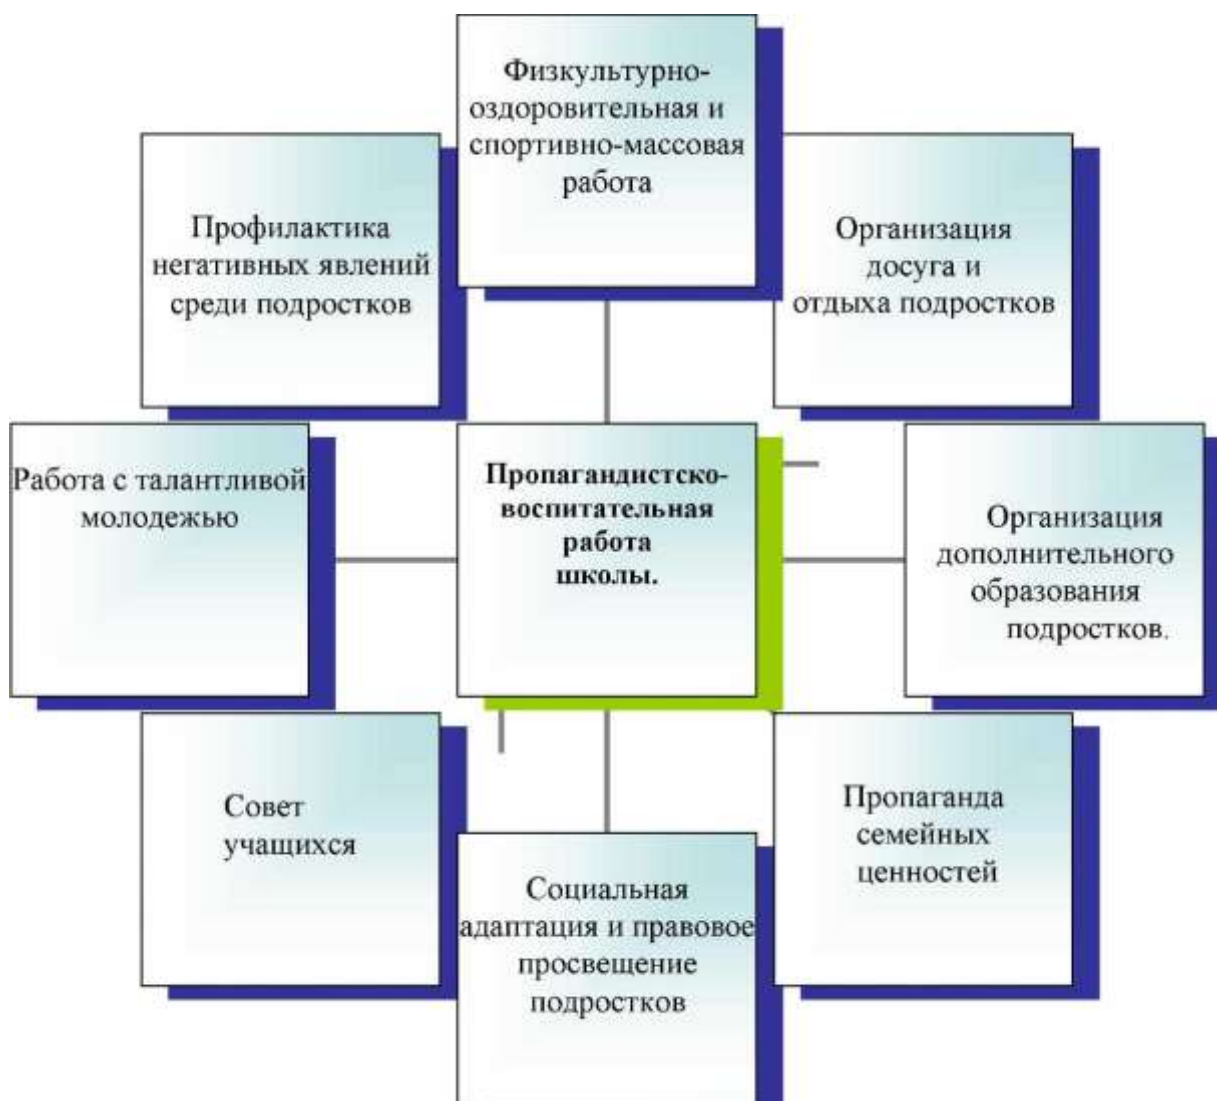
Физкультурно-оздоровительная и спортивно-массовая работа

Профилактика негативных явлений среди подростков

Организация досуга и отдыха подростков

Работа с талантливой молодежью

Пропагандистско-воспитательная работа школы.

Организация дополнительного образования подростков.

Совет учащихся

Пропаганда семейных ценностей

Социальная адаптация и правовое просвещение подростков